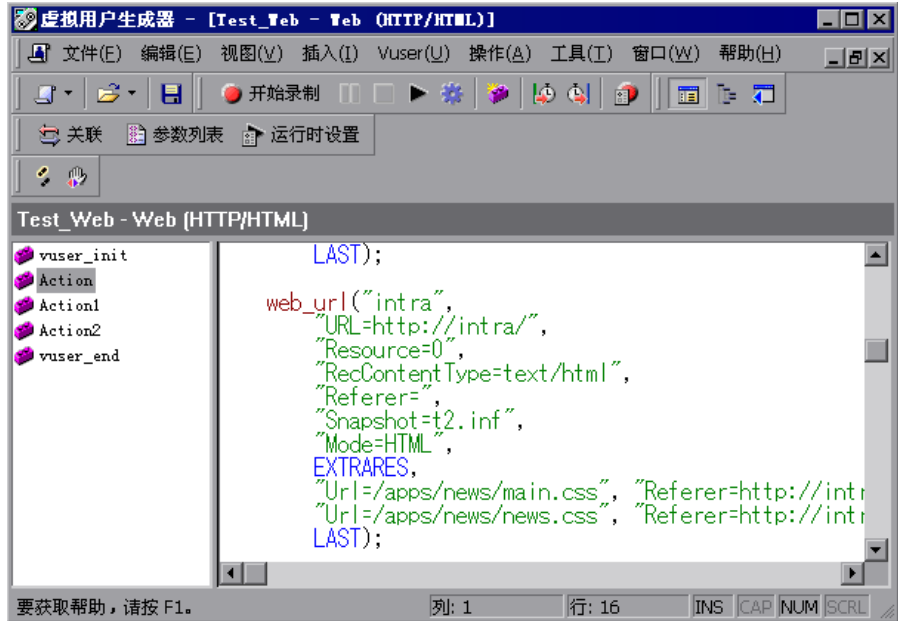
虚拟用户生成器 - [Test_Web - Web (HTTP/HTML)]

文件(F) 编辑(E) 视图(V) 插入(I) Vuser(U) 操作(A) 工具(T) 窗口(W) 帮助(H)

开始录制

关联 参数列表 运行时设置

Test_Web - Web (HTTP/HTML)

vuser_init
Action
Action1
Action2
vuser_end

LAST);

web_url("intra",
"URL=http://intra/",
"Resource=0",
"RecContentType=text/html",
"Referer=",
"Snapshot=t2.inf",
"Mode=HTML",
EXTRARES,
"Url=/apps/news/main.css", "Referer=http://intr
"Url=/apps/news/news.css", "Referer=http://intr
LAST);

要获取帮助，请按 F1。 列: 1 行: 16 INS CAP NUM SCRL